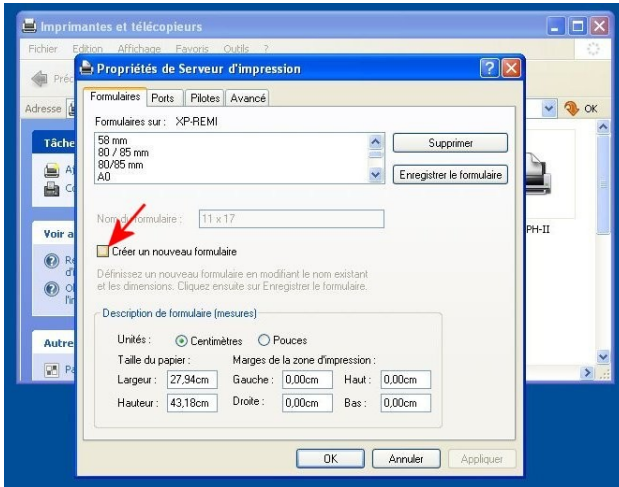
Imprimantes et télécopieurs

Fichier Edition Affichage Favoris Outils ?

Préc

Adresse

OK

Tâche

Voir a

Autre

PH-II

Propriétés de Serveur d'impression

Formulaires Ports Pilotes Avancé

Formulaires sur : XP-REMI

58 mm
80 / 85 mm
80/85 mm
A0

Supprimer

Enregistrer le formulaire

Nom du formulaire : 11 x 17

Créer un nouveau formulaire

Définissez un nouveau formulaire en modifiant le nom existant et les dimensions. Cliquez ensuite sur Enregistrer le formulaire.

Description de formulaire (mesures)

Unités : Centimètres Pouces

Taille du papier :

Marges de la zone d'impression :

Largeur : 27,94cm

Gauche : 0,00cm

Haut : 0,00cm

Hauteur : 43,18cm

Droite : 0,00cm

Bas : 0,00cm

OK Annuler Appliquer